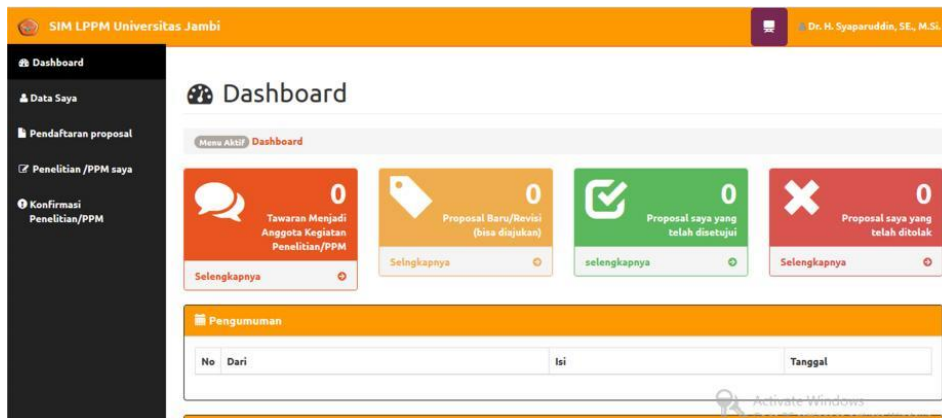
SIM LPPM Universitas Jambi

Dr. H. Syaparuddin, SE., M.Si.

Dashboard

Data Saya

Pendaftaran proposal

Penelitian /PPM saya

Konfirmasi Penelitian/PPM

Dashboard

Menu Aktif Dashboard

0
Tawaran Menjadi Anggota Kegiatan Penelitian/PPM
Selengkapnya

0
Proposal Baru/Revisi (bisa diajukan)
Selngkapnya

0
Proposal saya yang telah disetujui
selengkapnya

0
Proposal saya yang telah ditolak
Selengkapnya

Pengumuman

| No | Dari | Isi | Tanggal |
|---|---|---|---|

Activate Windows